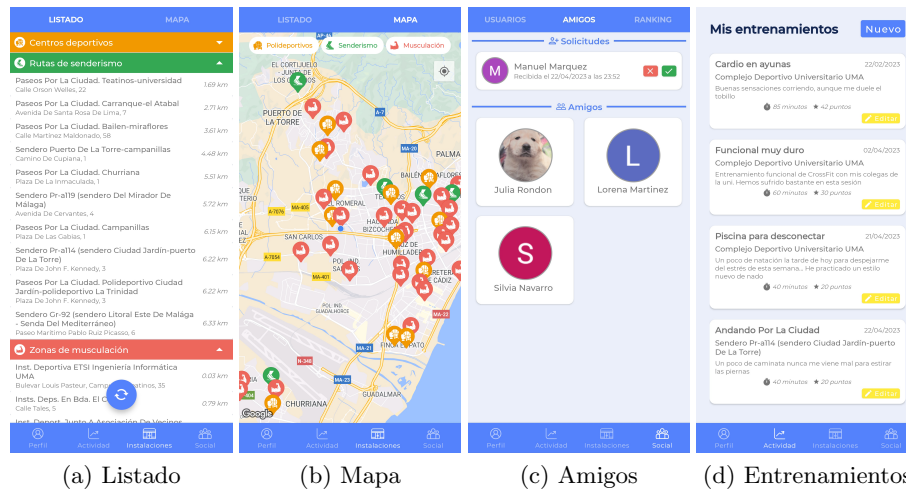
LISTADO MAPA

Centros deportivos

Rutas de senderismo

Paseos Por La Ciudad. Teatinos-universidad
Calle Orson Welles, 22
1.69 km

Paseos Por La Ciudad. Carranque-el Atabal
Avenida De Santa Rosa De Lima, 7
2.71 km

Paseos Por La Ciudad. Bailen-miraflores
Calle Martinez Maldonado, 58
3.61 km

Sendero Puerto De La Torre-campanillas
Camino De Cupiana, 1
4.48 km

Paseos Por La Ciudad. Churriana
Plaza De La Inmaculada, 1
5.51 km

Sendero Pr-a119 (sendero Del Mirador De Málaga)
Avenida De Cervantes, 4
5.72 km

Paseos Por La Ciudad. Campanillas
Plaza De Las Gabias, 1
6.15 km

Sendero Pr-a114 (sendero Ciudad Jardín-puerto De La Torre)
Plaza De John F. Kennedy, 3
6.22 km

Paseos Por La Ciudad. Polideportivo Ciudad Jardín-polideportivo La Trinidad
Plaza De John F. Kennedy, 3
6.22 km

Sendero Gr-92 (sendero Litoral Este De Málaga - Senda Del Mediterráneo)
Paseo Marítimo Pablo Ruiz Picasso, 6
6.33 km

Zonas de musculación

Inst. Deportiva ETSI Ingeniería Informática UMA
Bulevar Louis Pasteur, Camp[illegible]atinos, 35
0.03 km

Insts. Deps. En Bda. El C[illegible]
Calle Tales, 5
0.79 km

Inst. Deport. Junto A Asociación De Vecinos

Perfil Actividad Instalaciones Social

LISTADO MAPA

Polideportivos Senderismo Musculación

EL CORTIJUELO
PUERTO DE LA TORRE
EL ROMERAL
HACIENDA BIZCOCHERO
SAN CARLOS
POL. IND. SANTA
CRUZ DE HUMILLADERO
POL. IND. GUADALHORCE
FINCA EL PATO
GUADALMAR
CHURRIANA
BAILÉN
PALMA
RETIRO
CÁDIZ
A-7
MA-20
MA-405
A-7076
A-7054
MA-401
MA-21
N-348
MA-23
MA-24
A-404
Google

Perfil Actividad Instalaciones Social

USUARIOS AMIGOS RANKING

Solicitudes

Manuel Marquez
Recibida el 22/04/2023 a las 23:52

Amigos

Julia Rondon
Lorena Martinez
Silvia Navarro

Perfil Actividad Instalaciones Social

Mis entrenamientos Nuevo

Cardio en ayunas 22/02/2023
Complejo Deportivo Universitario UMA
Buenas sensaciones corriendo, aunque me duele el tobillo
85 minutos ★ 42 puntos
Editar

Funcional muy duro 02/04/2023
Complejo Deportivo Universitario UMA
Entrenamiento funcional de CrossFit con mis colegas de la uni. Hemos sufrido bastante en esta sesión
60 minutos ★ 30 puntos
Editar

Piscina para desconectar 21/04/2023
Complejo Deportivo Universitario UMA
Un poco de natación la tarde de hoy para despejarme del estrés de esta semana... He practicado un estilo nuevo de nado
40 minutos ★ 20 puntos
Editar

Andando Por La Ciudad 22/04/2023
Sendero Pr-a114 (sendero Ciudad Jardín-puerto De La Torre)
Un poco de caminata nunca me viene mal para estirar las piernas
40 minutos ★ 20 puntos
Editar

Perfil Actividad Instalaciones Social

(a) Listado (b) Mapa (c) Amigos (d) Entrenamientos